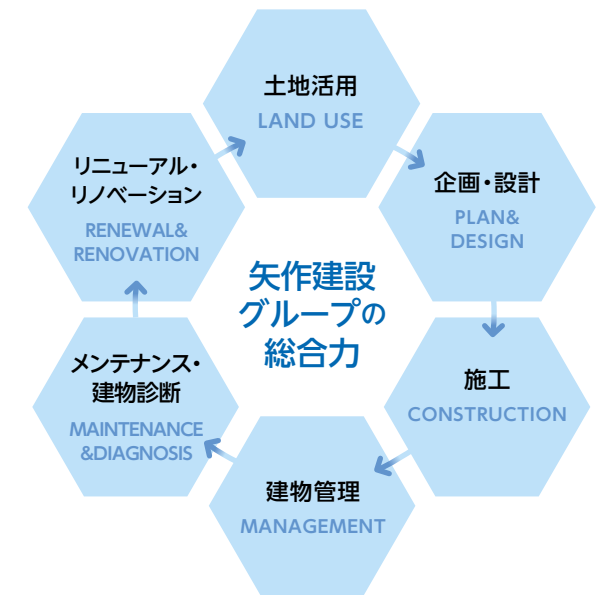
土地活用
LAND USE

企画・設計
PLAN&
DESIGN

施工
CONSTRUCTION

建物管理
MANAGEMENT

メンテナンス・
建物診断
MAINTENANCE
&DIAGNOSIS

リニューアル・
リノベーション
RENEWAL&
RENOVATION

矢作建設
グループの
総合力